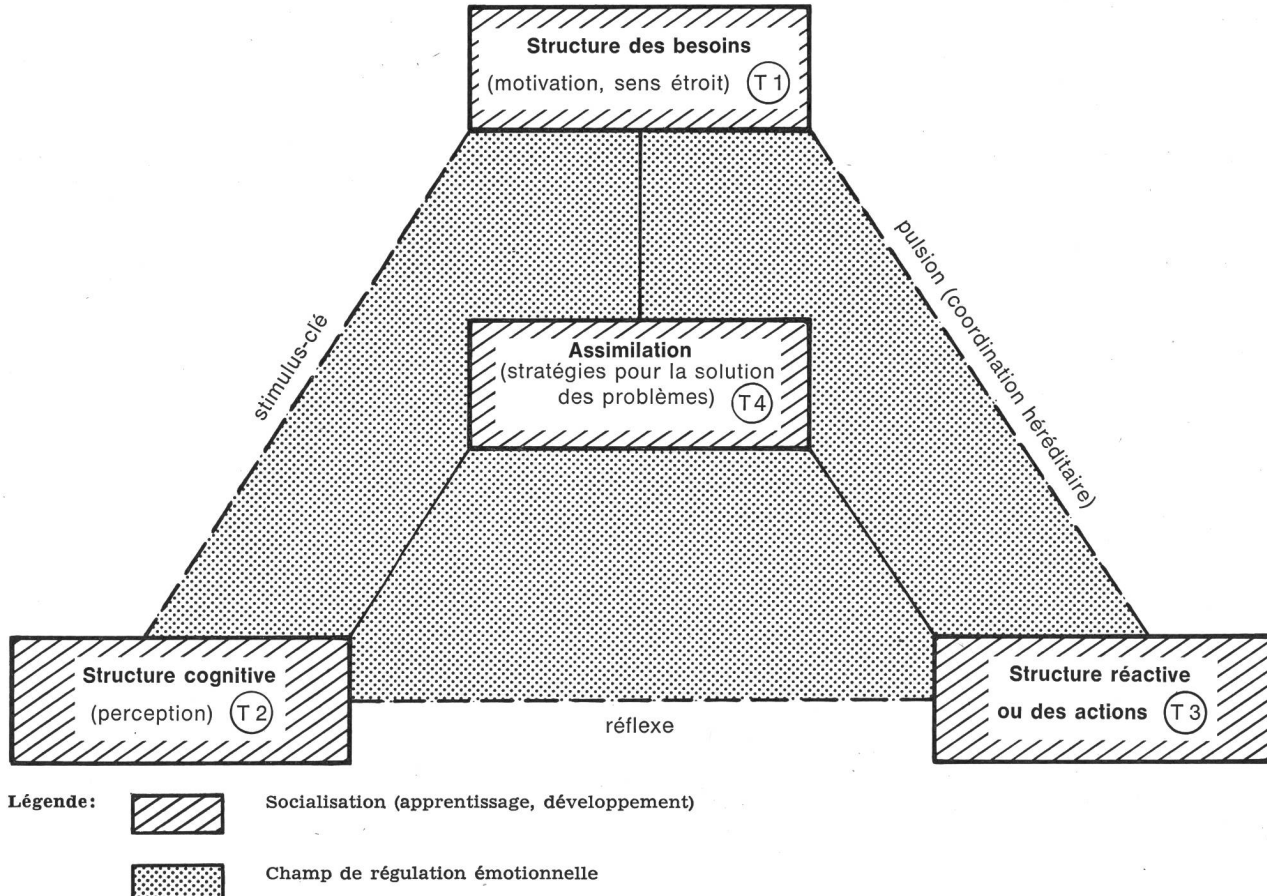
Structure des besoins
(motivation, sens étroit) T 1

stimulus-clé

pulsion (coordination héréditaire)

Assimilation
(stratégies pour la solution des problèmes) T 4

Structure cognitive
(perception) T 2

réflexe

Structure réactive
ou des actions T 3

Légende:

Socialisation (apprentissage, développement)

Champ de régulation émotionnelle